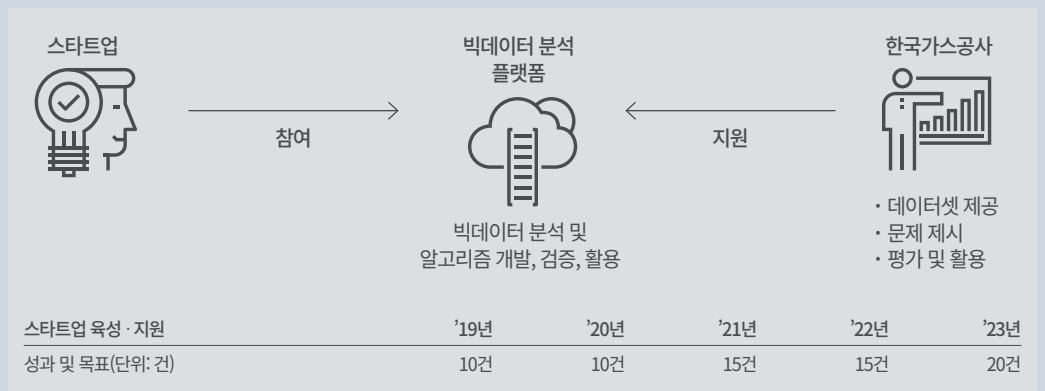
스타트업

빅데이터 분석 플랫폼

한국가스공사

참여

지원

빅데이터 분석 및 알고리즘 개발, 검증, 활용

· 데이터셋 제공
· 문제 제시
· 평가 및 활용

| 스타트업 육성 · 지원 | '19년 | '20년 | '21년 | '22년 | '23년 |
|---|---|---|---|---|---|
| 성과 및 목표(단위: 건) | 10건 | 10건 | 15건 | 15건 | 20건 |